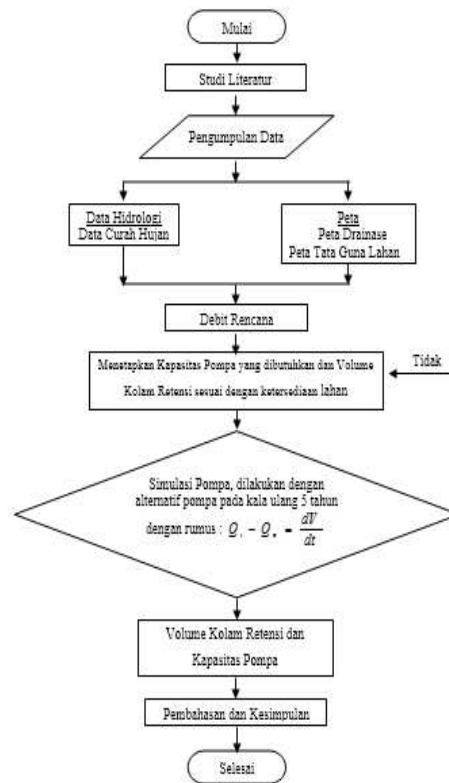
Mulai

Studi Literatur

Pengumpulan Data

Data Hidrologi
Data Curah Hujan

Peta
Peta Drainase
Peta Tata Guna Lahan

Debit Rencana

Menetapkan Kapasitas Pompa yang dibutuhkan dan Volume Kolam Retensi sesuai dengan ketersediaan lahan

Tidak

Simulasi Pompa, dilakukan dengan alternatif pompa pada kala ulang 5 tahun dengan rumus : $Q_{i} - Q_{o} = \frac{dV}{dt}$

Volume Kolam Retensi dan Kapasitas Pompa

Pembahasan dan Kesimpulan

Selesai